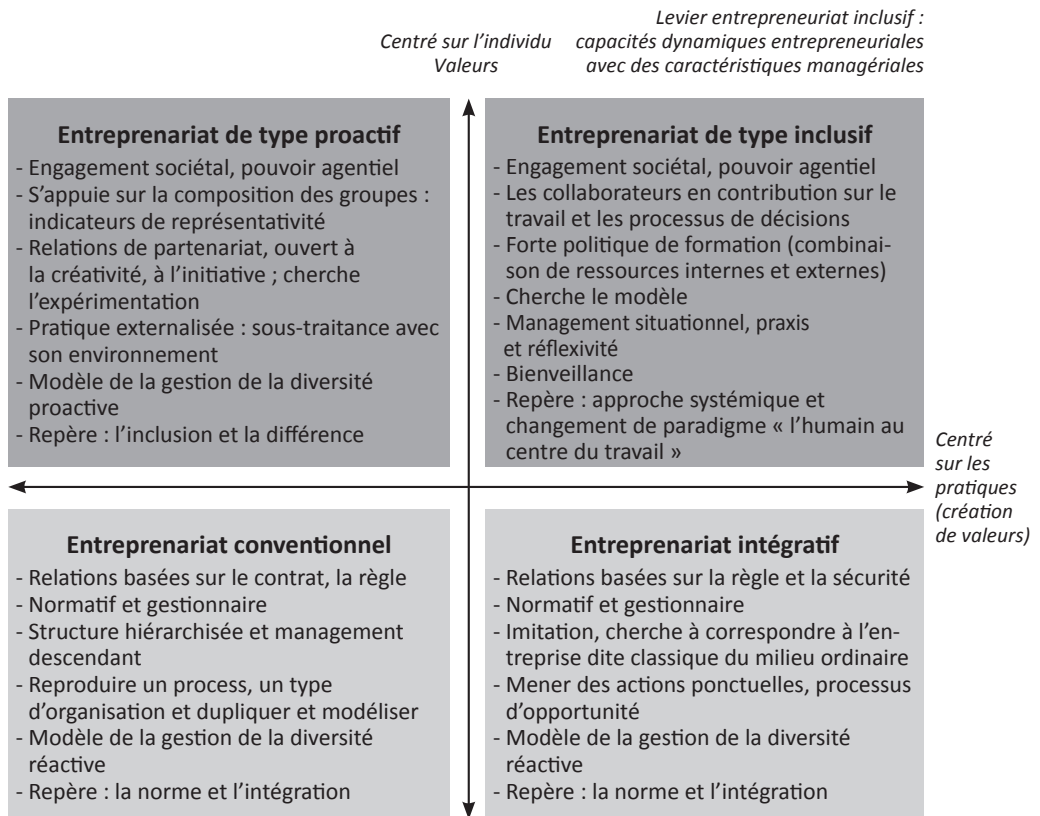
Centré sur l'individu
Valeurs

Levier entrepreneuriat inclusif : capacités dynamiques entrepreneuriales avec des caractéristiques managériales

**Entreprenariat de type proactif**
- Engagement sociétal, pouvoir agentiel
- S'appuie sur la composition des groupes : indicateurs de représentativité
- Relations de partenariat, ouvert à la créativité, à l'initiative ; cherche l'expérimentation
- Pratique externalisée : sous-traitance avec son environnement
- Modèle de la gestion de la diversité proactive
- Repère : l'inclusion et la différence

**Entreprenariat de type inclusif**
- Engagement sociétal, pouvoir agentiel
- Les collaborateurs en contribution sur le travail et les processus de décisions
- Forte politique de formation (combinaison de ressources internes et externes)
- Cherche le modèle
- Management situationnel, praxis et réflexivité
- Bienveillance
- Repère : approche systémique et changement de paradigme « l'humain au centre du travail »

Centré sur les pratiques (création de valeurs)

**Entreprenariat conventionnel**
- Relations basées sur le contrat, la règle
- Normatif et gestionnaire
- Structure hiérarchisée et management descendant
- Reproduire un process, un type d'organisation et dupliquer et modéliser
- Modèle de la gestion de la diversité réactive
- Repère : la norme et l'intégration

**Entreprenariat intégratif**
- Relations basées sur la règle et la sécurité
- Normatif et gestionnaire
- Imitation, cherche à correspondre à l'entreprise dite classique du milieu ordinaire
- Mener des actions ponctuelles, processus d'opportunité
- Modèle de la gestion de la diversité réactive
- Repère : la norme et l'intégration